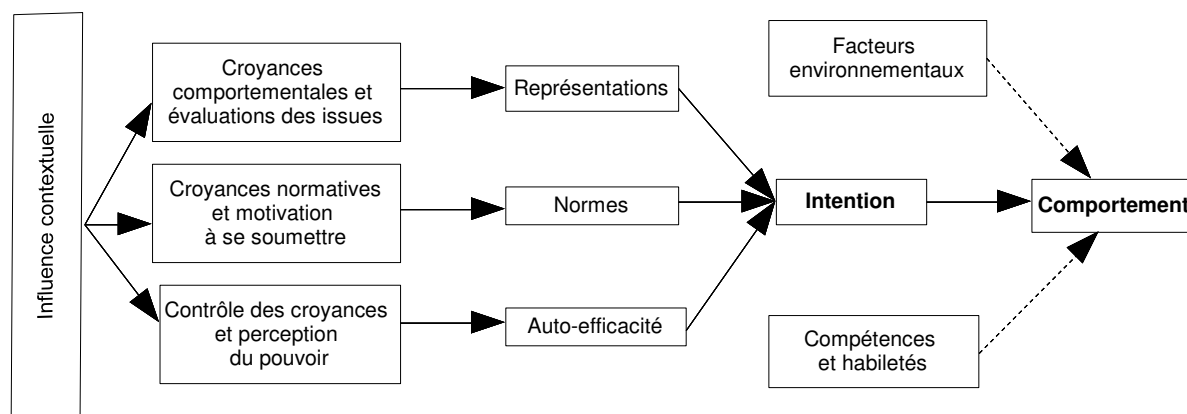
Influence contextuelle

Croyances comportementales et évaluations des issues

Croyances normatives et motivation à se soumettre

Contrôle des croyances et perception du pouvoir

Représentations

Normes

Auto-efficacité

Intention

Facteurs environnementaux

Comportement

Compétences et habiletés